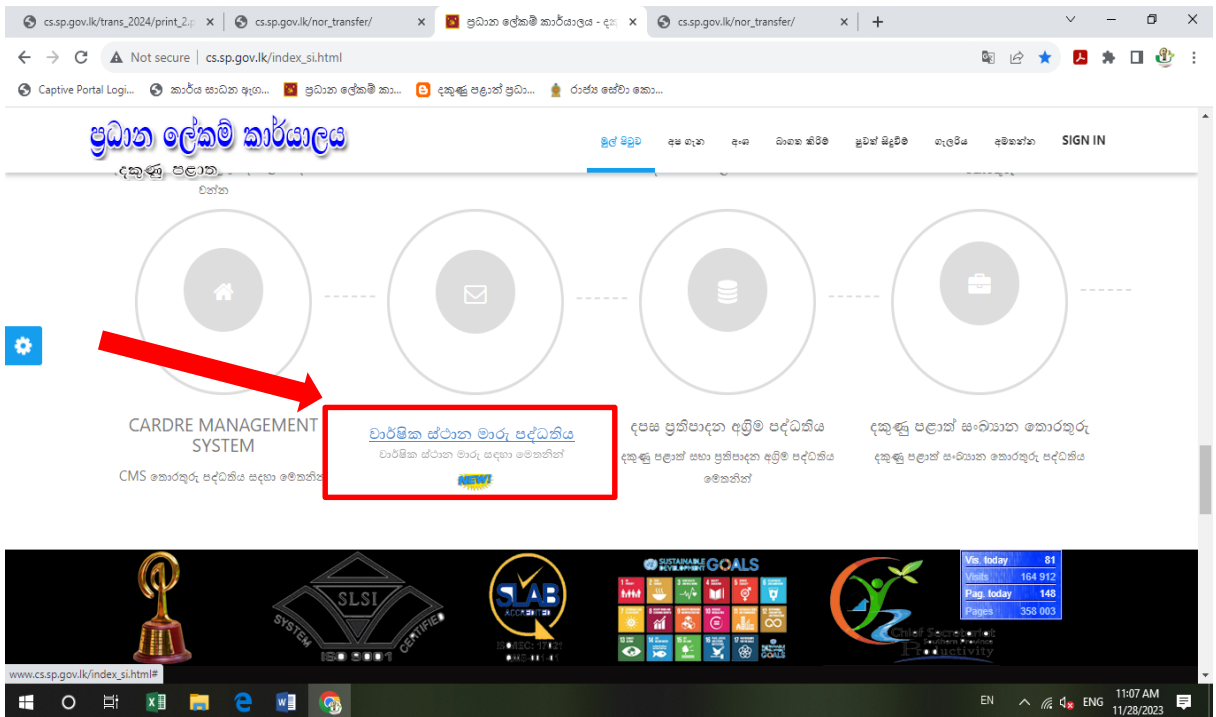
cs.sp.gov.lk/trans_2024/print_2.p × | cs.sp.gov.lk/nor_transfer/ × | ප්‍රධාන ලේකම් කාර්යාලය - දකු × | cs.sp.gov.lk/nor_transfer/ × | +

Not secure | cs.sp.gov.lk/index_si.html

Captive Portal Logi... | කාර්ය සාධන ඇග... | ප්‍රධාන ලේකම් කා... | දකුණු පළාත් ප්‍රධා... | රාජ්‍ය සේවා කො...

ප්‍රධාන ලේකම් කාර්යාලය
දකුණු පළාත

මුල් පිටුව | අප ගැන | අංශ | බාගත කිරීම | පුවත් සිදුවීම | ගැලරිය | අමතන්න | SIGN IN

වන්න

CARDRE MANAGEMENT SYSTEM
CMS තොරතුරු පද්ධතිය සඳහා මෙතනින්

වාර්ෂික ස්ථාන මාරු පද්ධතිය
වාර්ෂික ස්ථාන මාරු සඳහා මෙතනින්
NEW!

දපස ප්‍රතිපාදන අග්‍රිම පද්ධතිය
දකුණු පළාත් සභා ප්‍රතිපාදන අග්‍රිම පද්ධතිය මෙතනින්

දකුණු පළාත් සංඛ්‍යාන තොරතුරු
දකුණු පළාත් සංඛ්‍යාන තොරතුරු පද්ධතිය

SLSI
SYSTEM CERTIFIED
ISO 9001
SLAB ACCREDITED
ISO/IEC 17021
SUSTAINABLE DEVELOPMENT GOALS
Chief Secretariat Southern Province Productivity

| Vis. today | 81 |
|---|---|
| Visits | 164 912 |
| Pag. today | 148 |
| Pages | 358 003 |

www.cs.sp.gov.lk/index_si.html#

EN ENG 11:07 AM 11/28/2023